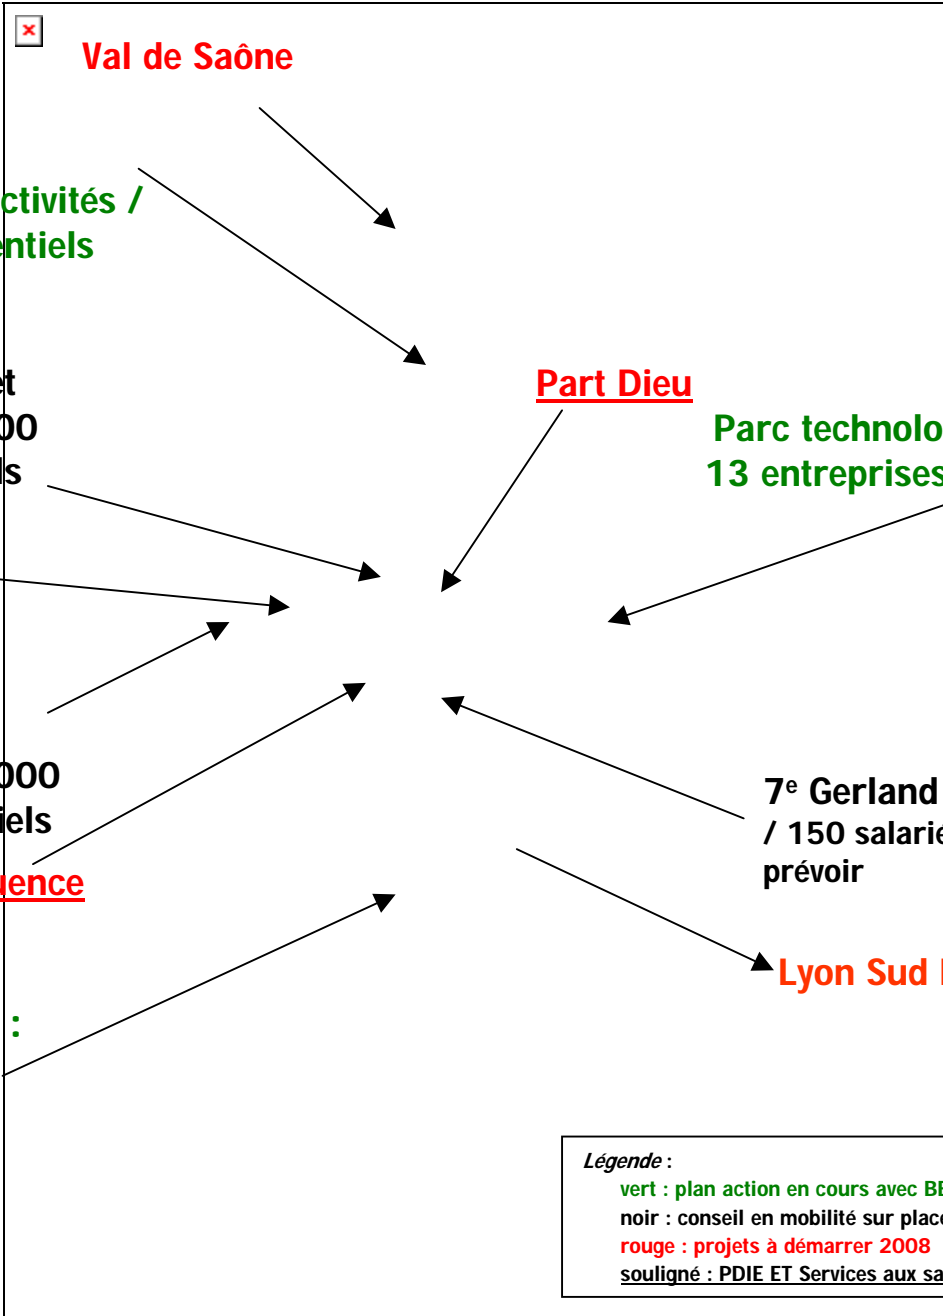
Val de Saône

ctivités /
entiels

et
00
ls

Part Dieu

Parc technolo
13 entreprises

000
iels

uence

:

7$^e$ Gerland
/ 150 salarié
prévoir

Lyon Sud

Légende :
vert : plan action en cours avec BE
noir : conseil en mobilité sur plac
rouge : projets à démarrer 2008
souligné : PDIE ET Services aux sa